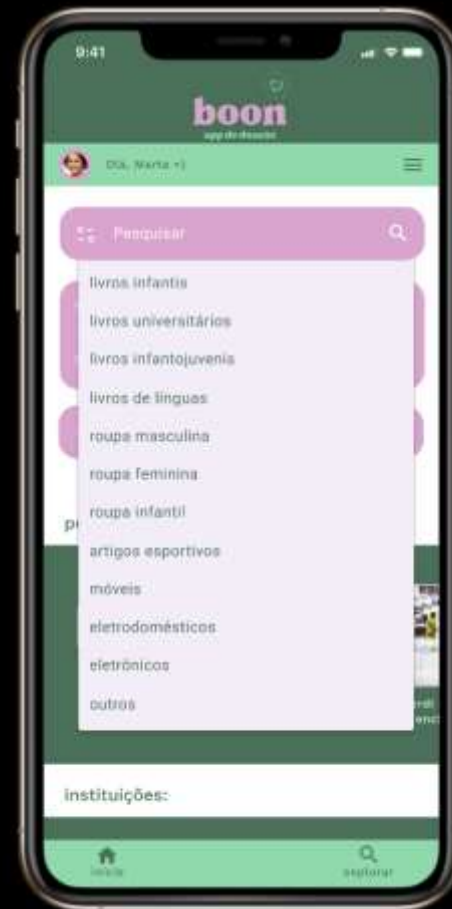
9:41

boon
app de doação

Olá, Marta =)

Pesquisar

livros infantis
livros universitários
livros infantojuvenis
livros de línguas
roupa masculina
roupa feminina
roupa infantil
artigos esportivos
móveis
eletrodomésticos
eletrônicos
outros

p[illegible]

instituições:

início
explorar